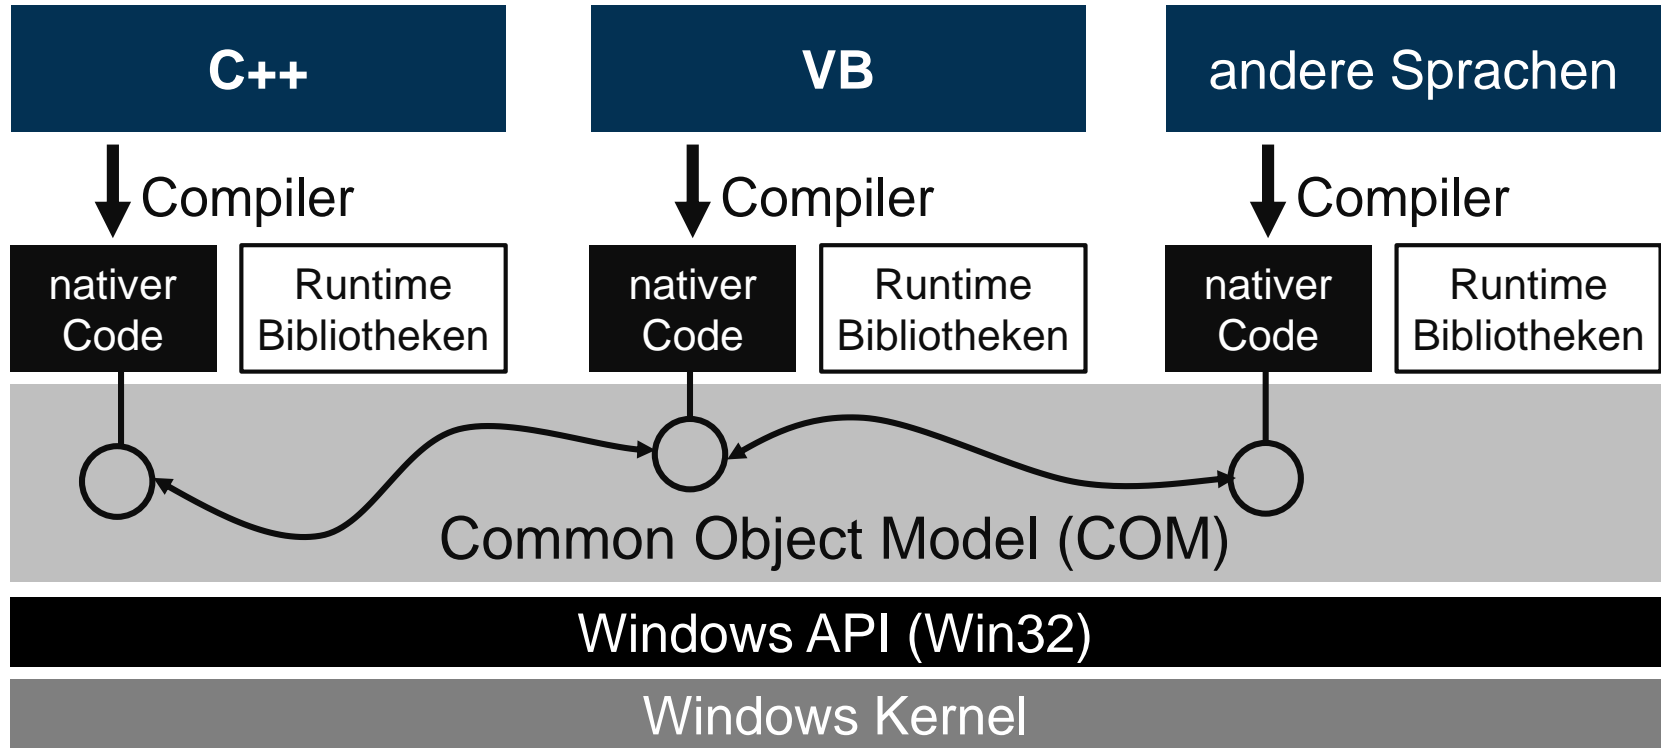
C++

VB

andere Sprachen

Compiler

Compiler

Compiler

nativer Code

Runtime Bibliotheken

nativer Code

Runtime Bibliotheken

nativer Code

Runtime Bibliotheken

Common Object Model (COM)

Windows API (Win32)

Windows Kernel